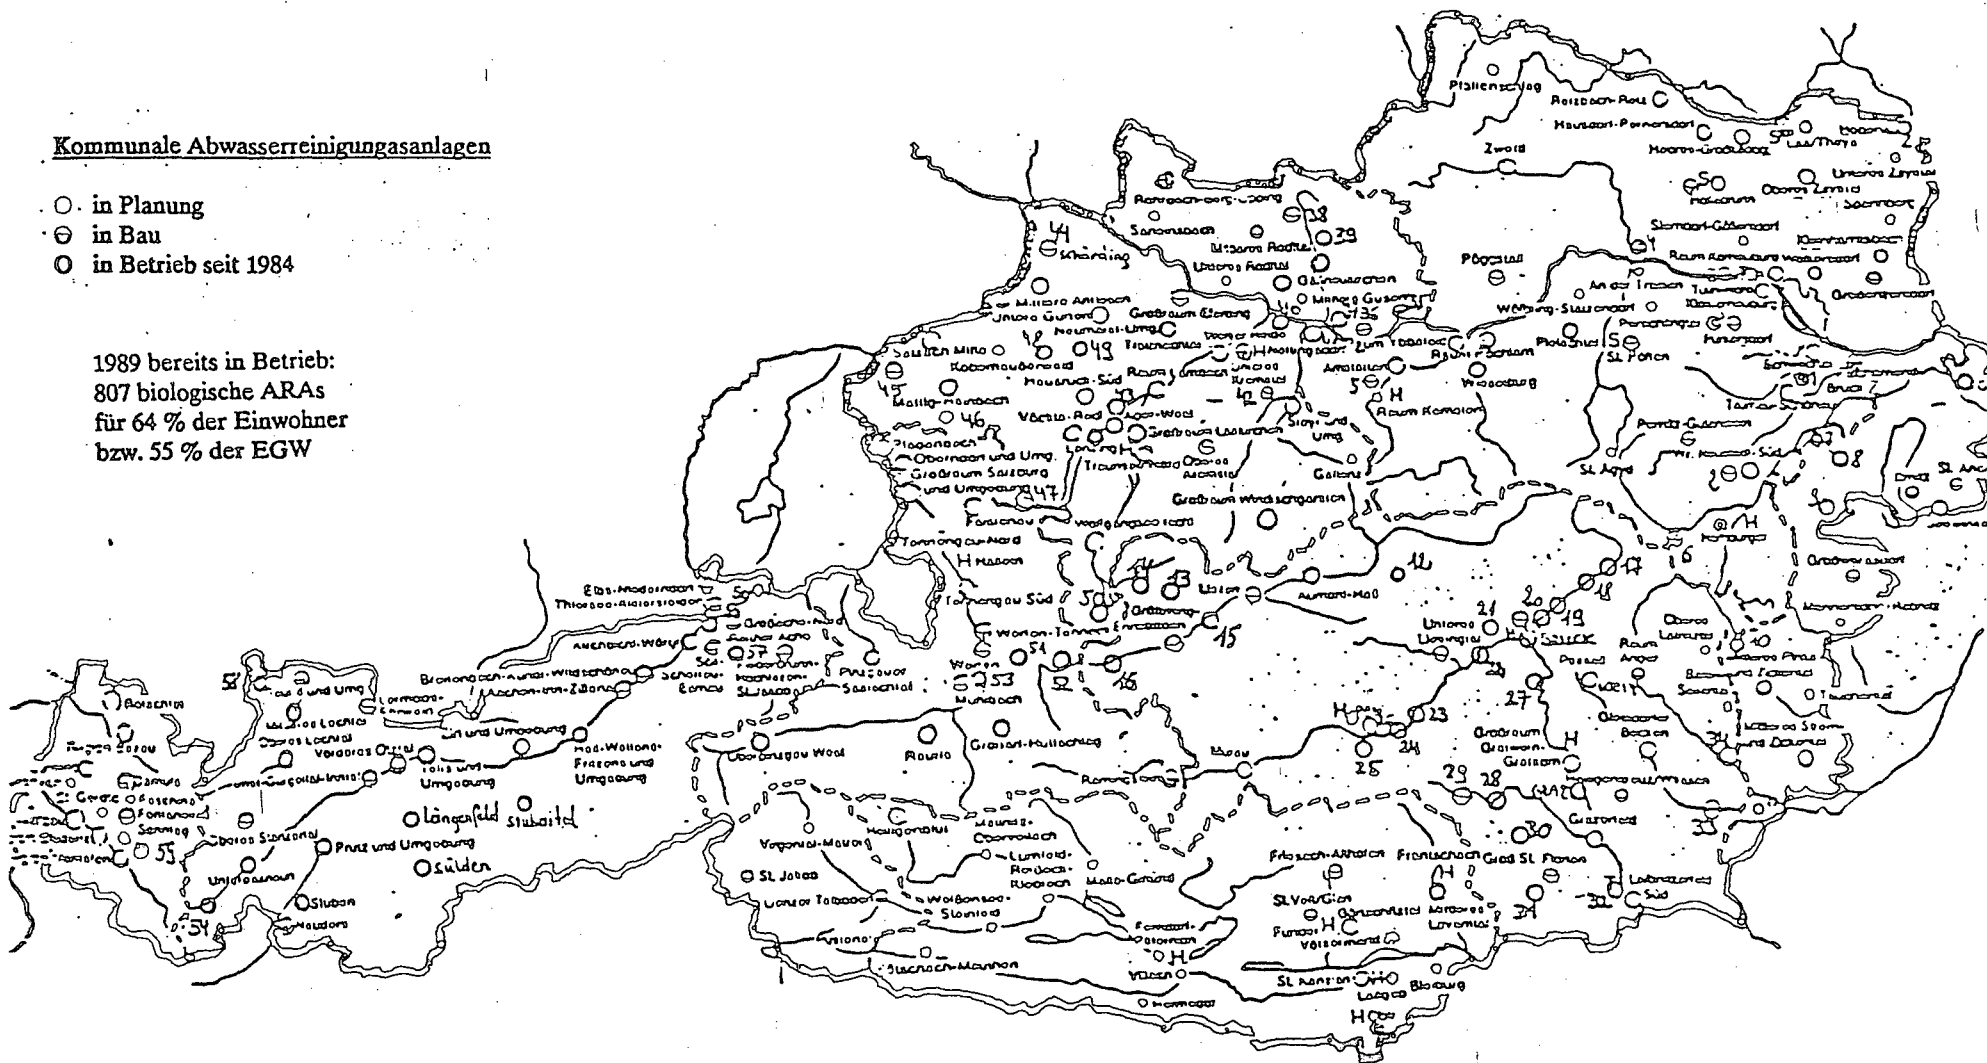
Kommunale Abwasserreinigungsanlagen

○ in Planung
⊖ in Bau
O in Betrieb seit 1984

1989 bereits in Betrieb:
807 biologische ARAs
für 64 % der Einwohner
bzw. 55 % der EGW

Pfaffenschlag
Retzbach-Raum
Hausdorf-Pernersdorf
Zwettl
Laa/Thaya
Obere Zwettl
Sachsendorf
Pöggstall
Raum Kamptal
Schärding
Großraum Salzburg
Längenfeld
Stubaital
Sölden
Prutz und Umgebung
Stuben
St. Jakob
Lienz
Villach
Klagenfurt
Wolfsberg
Graz
Leoben
Kapfenberg
Bruck
St. Pölten
Wr. Neustadt
Gallspach
Großraum Wels
Liezen
Hallein
St. Johann
Kitzbühel
Zell am See
Schladming
Murau
Judenburg
Knittelfeld
Weiz
Gleisdorf
Feldbach
Leibnitz
Bleiburg
Spittal
Völkermarkt
St. Veit/Glan
Frauental
Hartberg
Fürstenfeld
Mattersburg
Oberpullendorf
Bruck an der Leitha
Wolkersdorf
Mistelbach
44
45
46
47
48
49
50
51
52
53
54
55
56
57
28
29
35
1
2
3
4
5
6
7
8
10
11
12
13
14
15
16
17
18
19
20
21
23
24
25
27
28
29
30
31
32
33
34
H
S